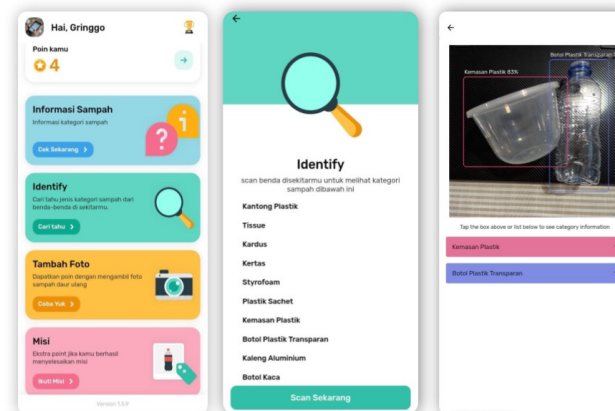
Hai, Gringgo

Poin kamu

4

Informasi Sampah

Informasi kategori sampah

Cek Sekarang

Identify

Cari tahu jenis kategori sampah dari benda-benda di sekitarmu.

Cari tahu

Tambah Foto

Dapatkan poin dengan mengambil foto sampah daur ulang

Coba Yuk

Misi

Ekstra point jika kamu berhasil menyelesaikan misi

Ikuti Misi

Version 1.0.0

Identify

scan benda disekitarmu untuk melihat kategori sampah dibawah ini

Kantong Plastik

Tissue

Kardus

Kertas

Styrofoam

Plastik Sachet

Kemasan Plastik

Botol Plastik Transparan

Kaleng Aluminium

Botol Kaca

Scan Sekarang

Kemasan Plastik 83%

Botol Plastik Transparan

Tap the box above or list below to see category information

Kemasan Plastik

Botol Plastik Transparan